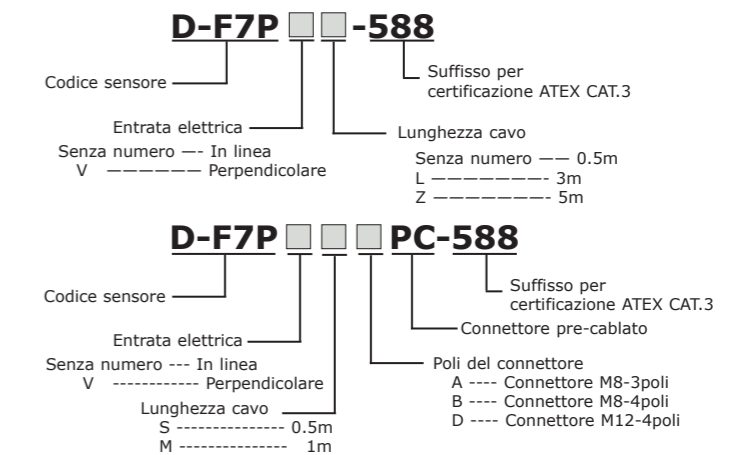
D-F7P □□-588

Codice sensore

Suffisso per certificazione ATEX CAT.3

Entrata elettrica

Lunghezza cavo

Senza numero —- In linea
V ——————— Perpendicolare

Senza numero —— 0.5m
L ————————- 3m
Z ————————- 5m

D-F7P □□□PC-588

Suffisso per certificazione ATEX CAT.3

Codice sensore

Connettore pre-cablato

Entrata elettrica

Senza numero --- In linea
V ------------ Perpendicolare

Poli del connettore
A ---- Connettore M8-3poli
B ---- Connettore M8-4poli
D ---- Connettore M12-4poli

Lunghezza cavo
S --------------- 0.5m
M --------------- 1m